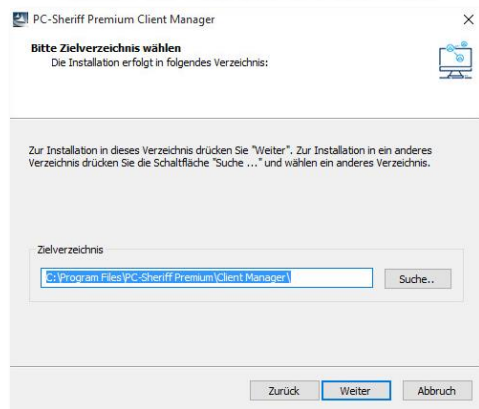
PC-Sheriff Premium Client Manager

×

Bitte Zielverzeichnis wählen

Die Installation erfolgt in folgendes Verzeichnis:

Zur Installation in dieses Verzeichnis drücken Sie "Weiter". Zur Installation in ein anderes Verzeichnis drücken Sie die Schaltfläche "Suche ..." und wählen ein anderes Verzeichnis.

Zielverzeichnis

C:\Program Files\PC-Sheriff Premium\Client Manager\

Suche..

Zurück

Weiter

Abbruch